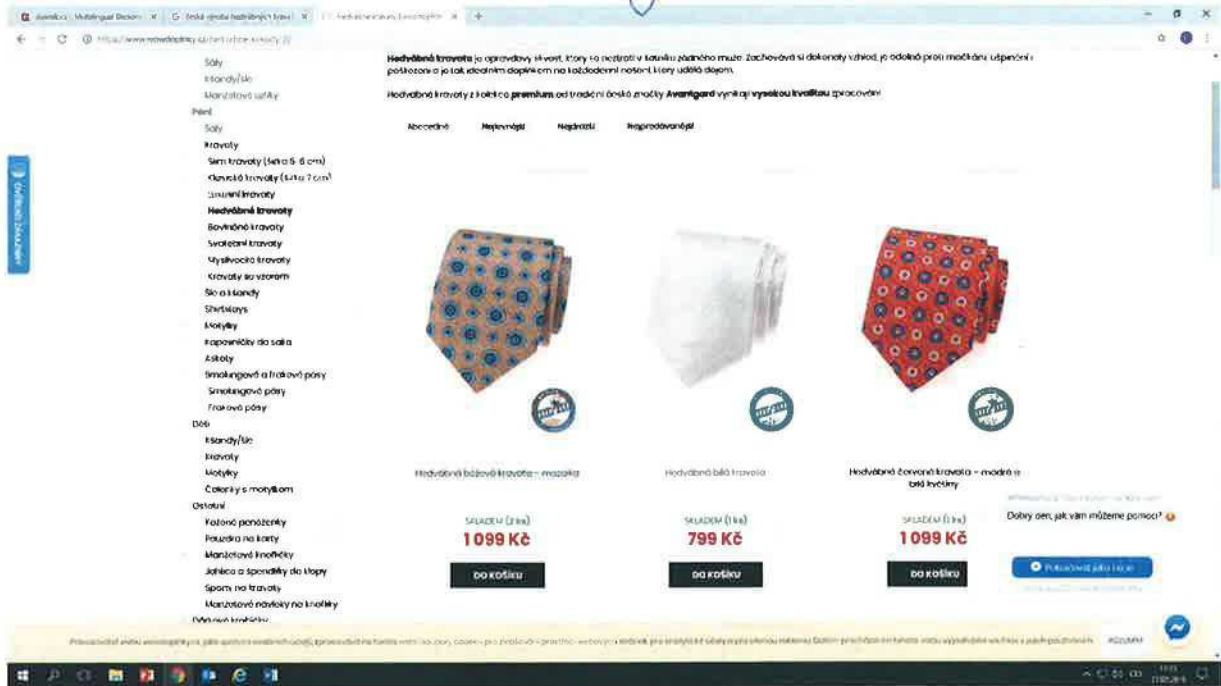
Šály
Kšandy/šle
Manžetové užíky
Páni
Šály
Kravaty
Slim kravaty (šířka 5-6 cm)
Klasické kravaty (šířka 7 cm)
Luxusní kravaty
Hedvábné kravaty
Bavlněné kravaty
Svatební kravaty
Myslivecké kravaty
Kravaty se vzorem
Šle a kšandy
Shirtstays
Motýlky
Kapesníčky do saka
Askoty
Smokingové a frakové pásy
Smokingové pásy
Frakové pásy
Děti
Kšandy/šle
Kravaty
Motýlky
Čelenky s motýlkem
Ostatní
Kožené peněženky
Pouzdra na karty
Manžetové knoflíčky
Jehlice a spendlíky do klopy
Spony na kravaty
Manžetové návleky na knoflíky

Hedvábná kravata je opravdový skvost, který se neztratí v šatníku žádného muže. Zachovává si dokonalý vzhled, je odolná proti mačkání, ušpinění i poškození a je tak ideálním doplňkem na každodenní nošení, který udělá dojem.

Hedvábné kravaty z kolekce premium od tradiční české značky Avantgard vynikají vysokou kvalitou zpracování.

Abecedně Nejlevnější Nejdražší Nejprodávanější

Hedvábná béžová kravata - mozaika
SKLADEM (2 ks)
1 099 Kč
DO KOŠÍKU

Hedvábná bílá kravata
SKLADEM (1 ks)
799 Kč
DO KOŠÍKU

Hedvábná červená kravata - modrá a bílá kvítky
SKLADEM (1 ks)
1 099 Kč
DO KOŠÍKU

Dobrý den, jak vám můžeme pomoci?
Pokračovat jako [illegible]

Ověřeno zákazníky

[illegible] ROZUMÍM